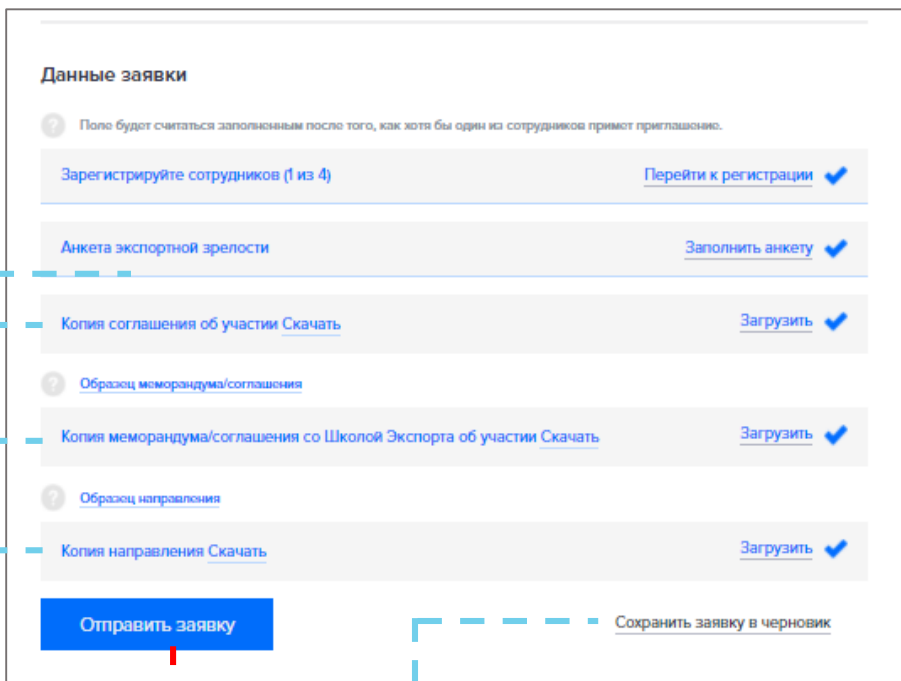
Данные заявки

Поле будет считаться заполненным после того, как хотя бы один из сотрудников примет приглашение.

Зарегистрируйте сотрудников (1 из 4)
Перейти к регистрации

Анкета экспортной зрелости
Заполнить анкету

Копия соглашения об участии Скачать
Загрузить

Образец меморандума/соглашения

Копия меморандума/соглашения со Школой Экспорта об участии Скачать
Загрузить

Образец направления

Копия направления Скачать
Загрузить

Отправить заявку

Сохранить заявку в черновик